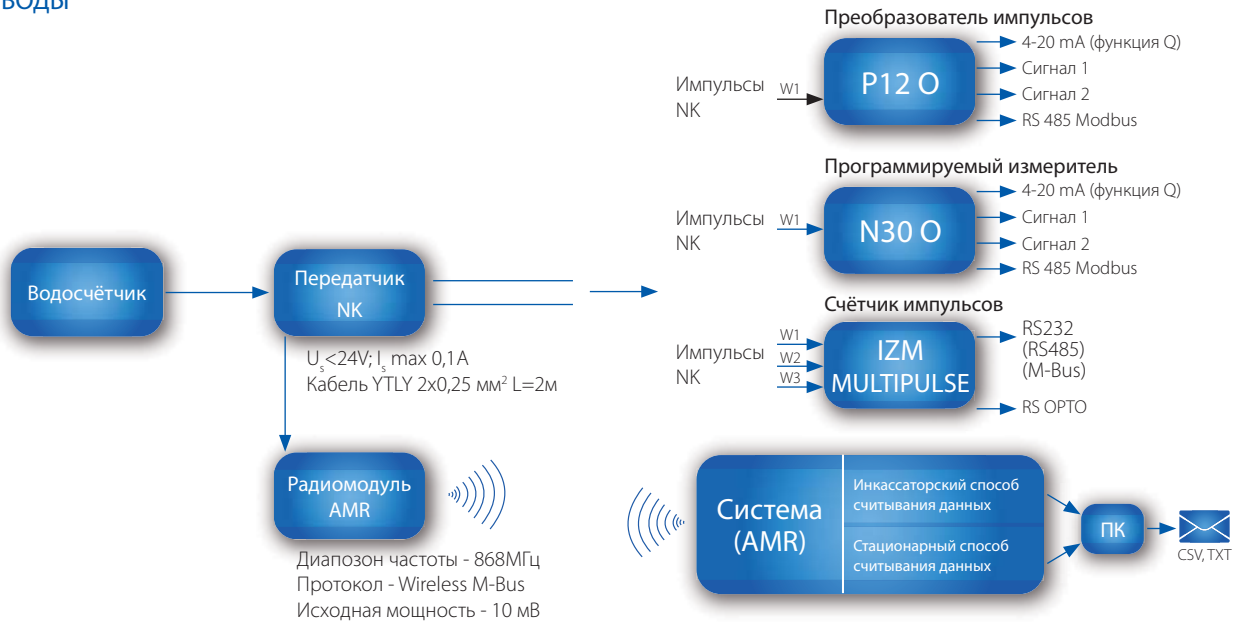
воды

Преобразователь импульсов

Импульсы NK

W1

P12 O

4-20 mA (функция Q)
Сигнал 1
Сигнал 2
RS 485 Modbus

Программируемый измеритель

Импульсы NK

W1

N30 O

4-20 mA (функция Q)
Сигнал 1
Сигнал 2
RS 485 Modbus

Водосчётчик

Передатчик NK

$U_s$<24V; $I_s$ max 0,1A
Кабель YTLY 2x0,25 мм$^2$ L=2м

Счётчик импульсов

Импульсы NK

W1
W2
W3

IZM MULTIPULSE

RS232
(RS485)
(M-Bus)

RS OPTO

Радиомодуль AMR

Диапозон частоты - 868МГц
Протокол - Wireless M-Bus
Исходная мощность - 10 мВ

Система (AMR)

Инкассаторский способ считывания данных

Стационарный способ считывания данных

ПК

CSV, TXT